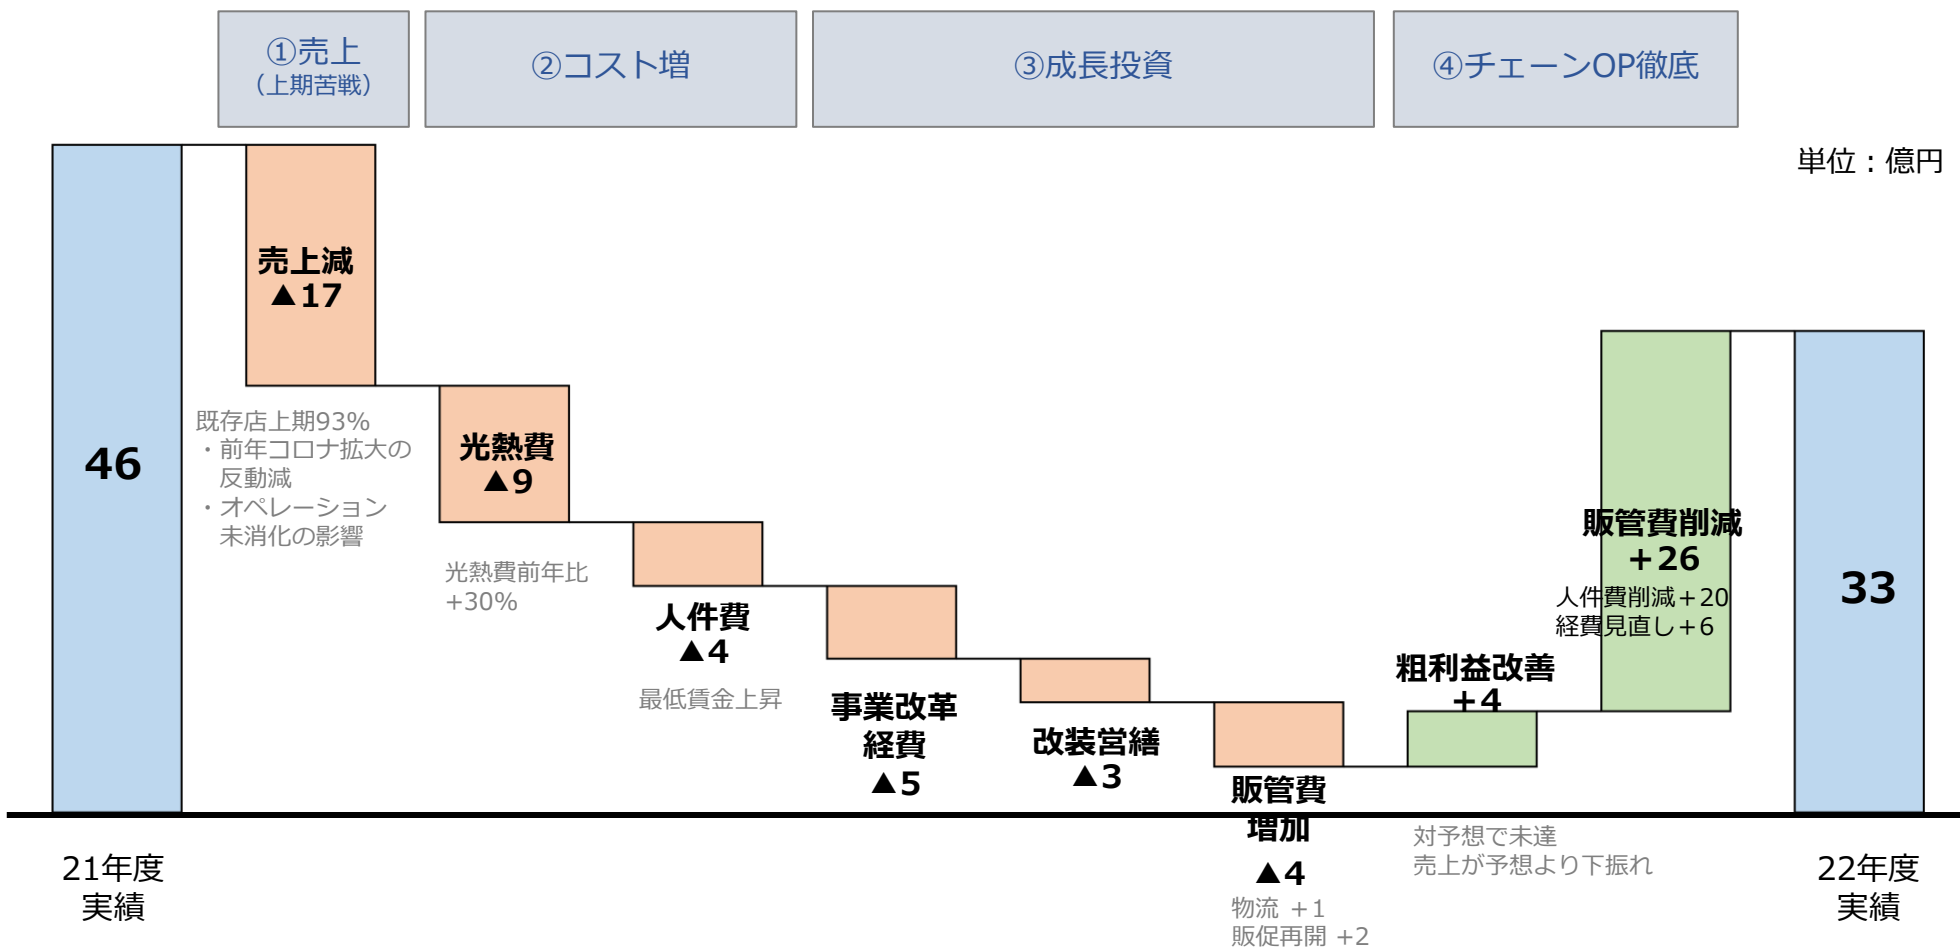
①売上
（上期苦戦）

②コスト増

③成長投資

④チェーンOP徹底

単位：億円

46

売上減
▲17

既存店上期93%
・前年コロナ拡大の反動減
・オペレーション未消化の影響

光熱費
▲9

光熱費前年比
+30%

人件費
▲4

最低賃金上昇

事業改革
経費
▲5

改装営繕
▲3

販管費
増加
▲4

物流 ＋1
販促再開 ＋2

粗利益改善
＋4

対予想で未達
売上が予想より下振れ

販管費削減
＋26

人件費削減＋20
経費見直し＋6

33

21年度
実績

22年度
実績